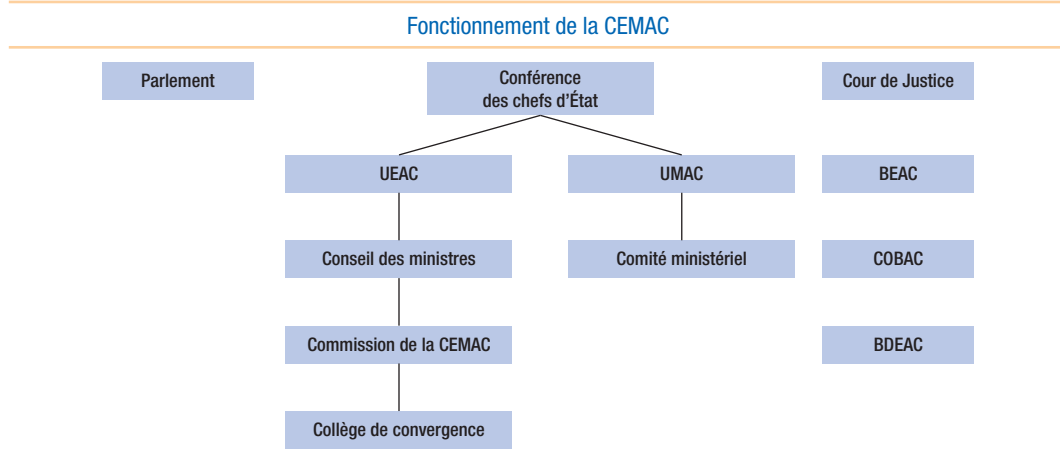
Fonctionnement de la CEMAC

Parlement

Conférence des chefs d'État

Cour de Justice

UEAC

UMAC

BEAC

Conseil des ministres

Comité ministériel

COBAC

Commission de la CEMAC

BDEAC

Collège de convergence